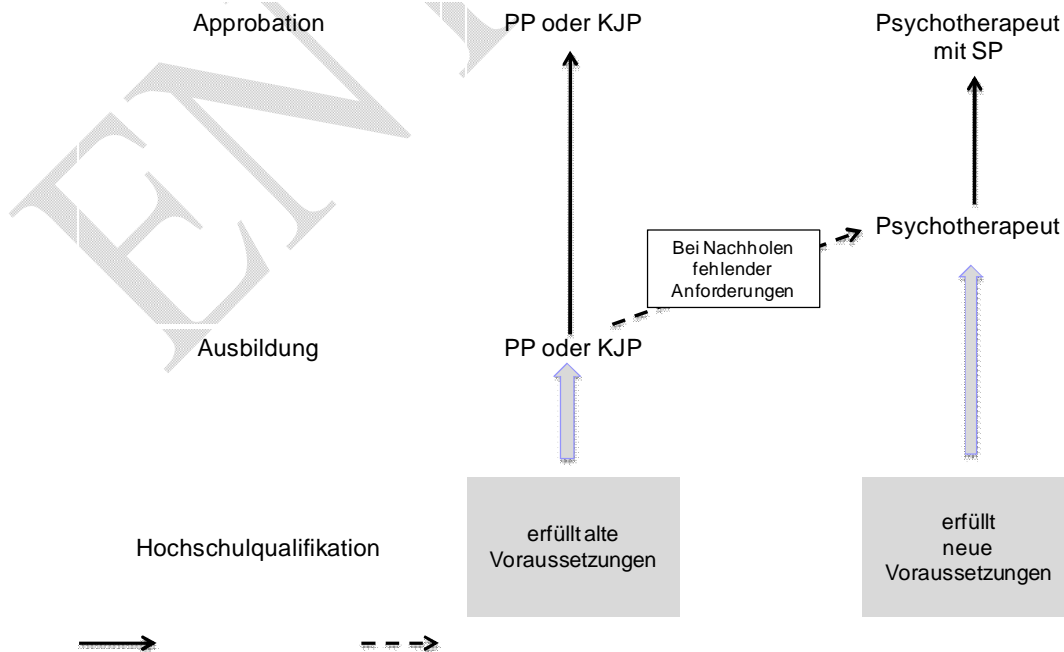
Approbation

PP oder KJP

Psychotherapeut mit SP

Bei Nachholen fehlender Anforderungen

Psychotherapeut

Ausbildung

PP oder KJP

Hochschulqualifikation

erfüllt alte Voraussetzungen

erfüllt neue Voraussetzungen

EN